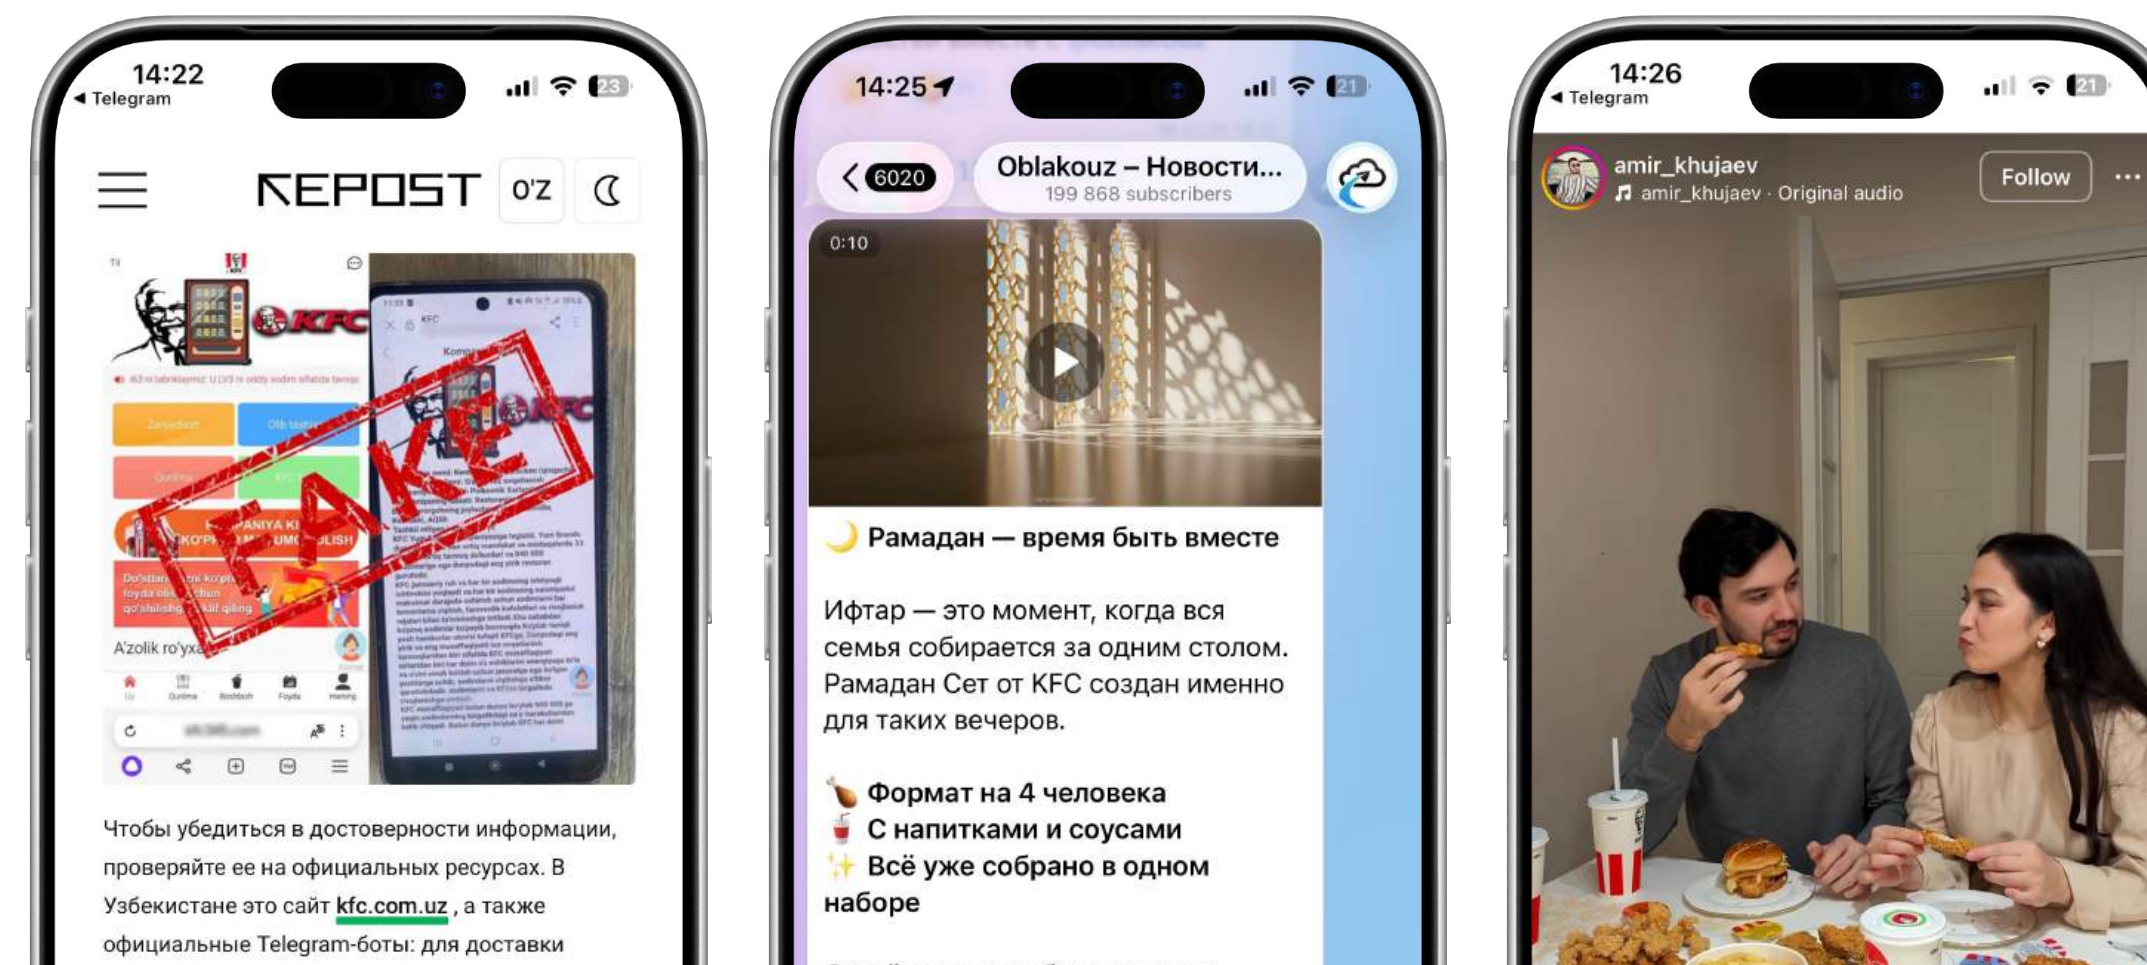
14:22
◂ Telegram
23

REPOST O'Z

FAKE

KFC

Zarядlash

Olib ketish

Qurilma

KFC

KOMPANIYA KI KO'P PUL ISHLAB OLISH

Do'stlaringizni ko'proq foyda olish uchun qo'shilishga taklif qiling

A'zolik ro'yxati

Чтобы убедиться в достоверности информации, проверяйте ее на официальных ресурсах. В Узбекистане это сайт kfc.com.uz , а также официальные Telegram-боты: для доставки

14:25
21
6020
Oblakouz – Новости...
199 868 subscribers
0:10

🌙 Рамадан — время быть вместе

Ифтар — это момент, когда вся семья собирается за одним столом. Рамадан Сет от KFC создан именно для таких вечеров.

🍗 Формат на 4 человека
🥤 С напитками и соусами
✨ Всё уже собрано в одном наборе

14:26
◂ Telegram
21
amir_khujaev
amir_khujaev · Original audio
Follow